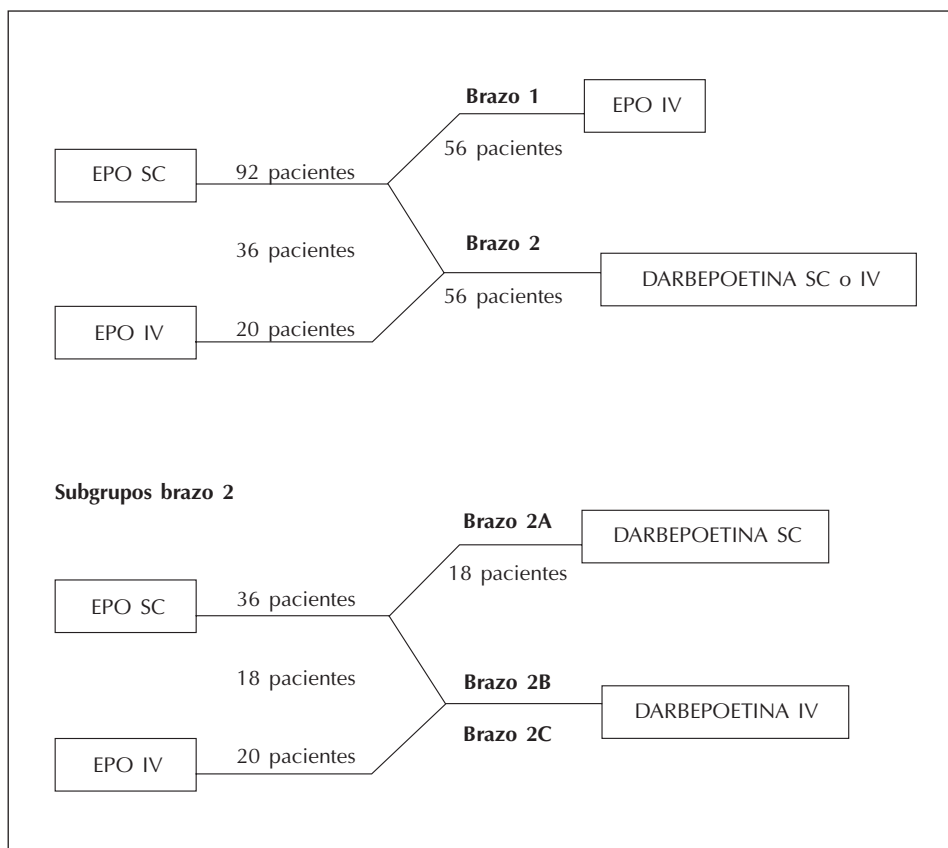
Brazo 1

EPO IV

56 pacientes

EPO SC

92 pacientes

36 pacientes

Brazo 2

DARBEPOETINA SC o IV

56 pacientes

EPO IV

20 pacientes

**Subgrupos brazo 2**

Brazo 2A

DARBEPOETINA SC

18 pacientes

EPO SC

36 pacientes

18 pacientes

Brazo 2B

DARBEPOETINA IV

Brazo 2C

EPO IV

20 pacientes